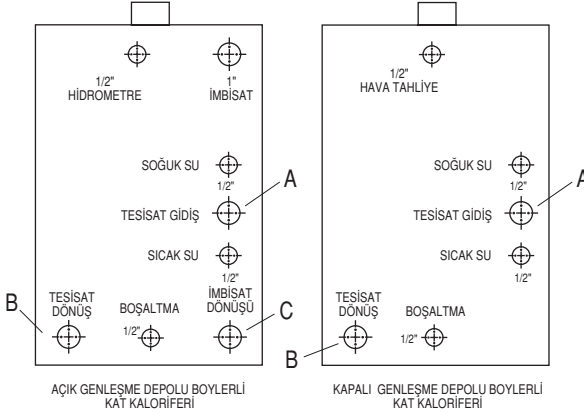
1/2"
HİDROMETRE

1"
İMBİSAT

SOĞUK SU
1/2"

A

TESİSAT GİDİŞ

SICAK SU
1/2"

B

TESİSAT
DÖNÜŞ

BOŞALTMA
1/2"

İMBİSAT
DÖNÜŞÜ

C

AÇIK GENLEŞME DEPOLU BOYLERLİ
KAT KALORİFERİ

1/2"
HAVA TAHLİYE

SOĞUK SU
1/2"

A

TESİSAT GİDİŞ

SICAK SU
1/2"

TESİSAT
DÖNÜŞ

BOŞALTMA
1/2"

B

KAPALI GENLEŞME DEPOLU BOYLERLİ
KAT KALORİFERİ